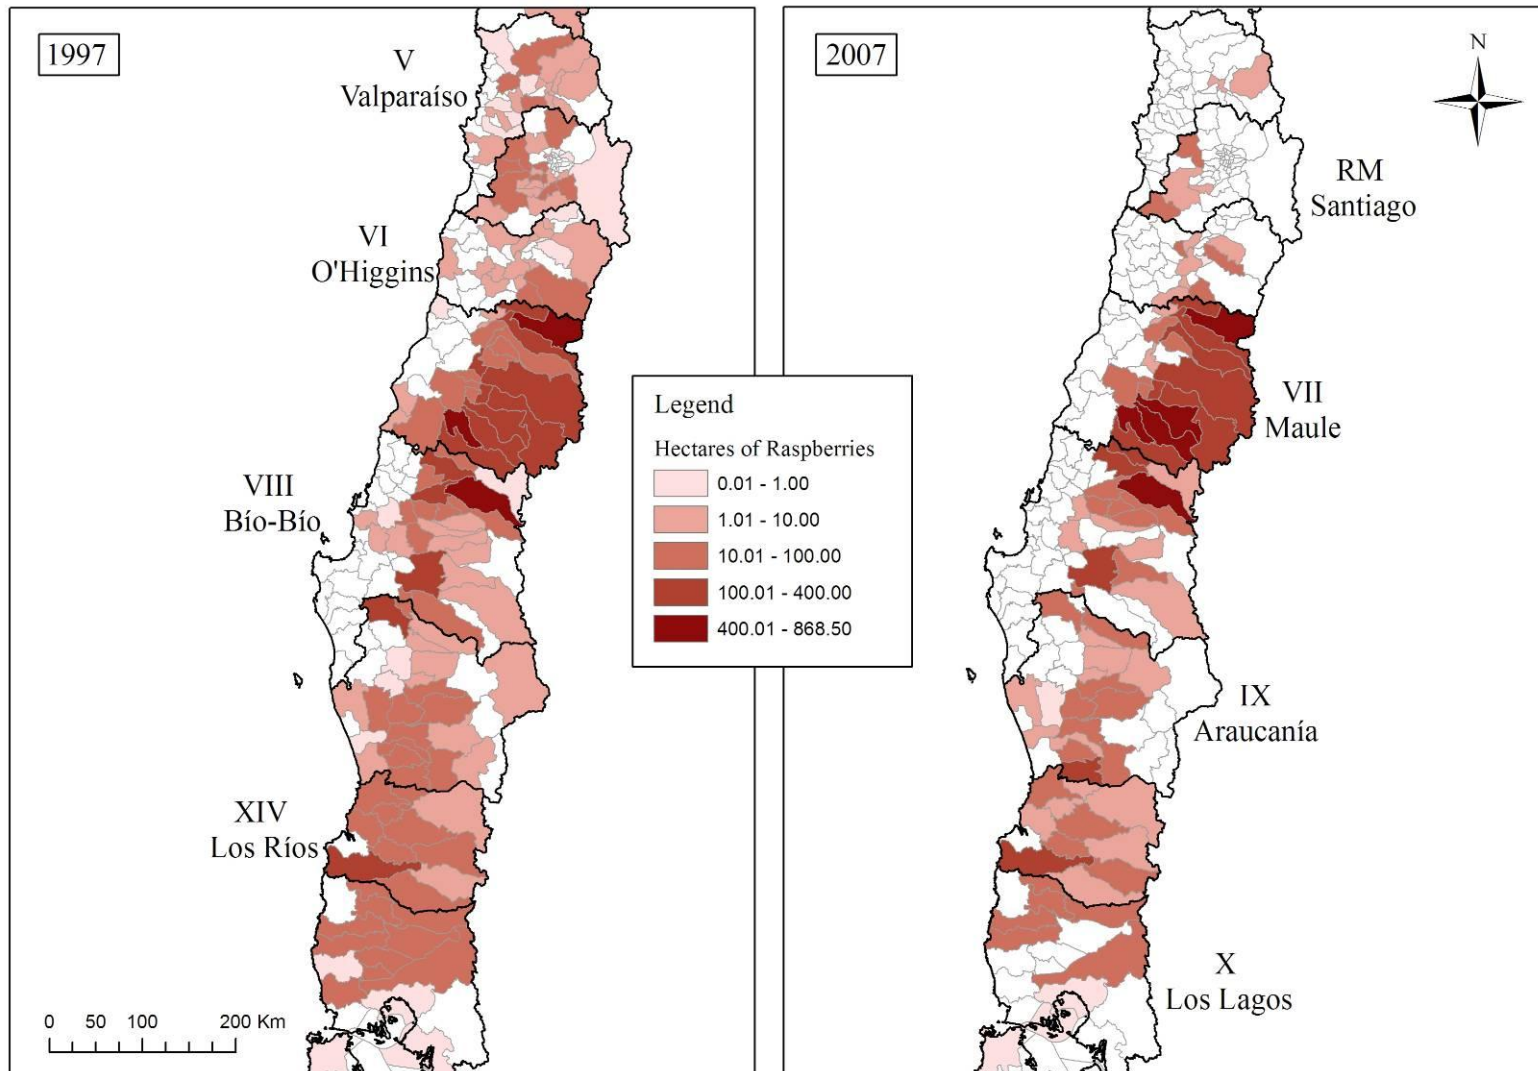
1997

V
Valparaíso

VI
O'Higgins

VIII
Bío-Bío

XIV
Los Ríos

0 50 100 200 Km

Legend

Hectares of Raspberries

0.01 - 1.00
1.01 - 10.00
10.01 - 100.00
100.01 - 400.00
400.01 - 868.50

2007

N

RM
Santiago

VII
Maule

IX
Araucanía

X
Los Lagos